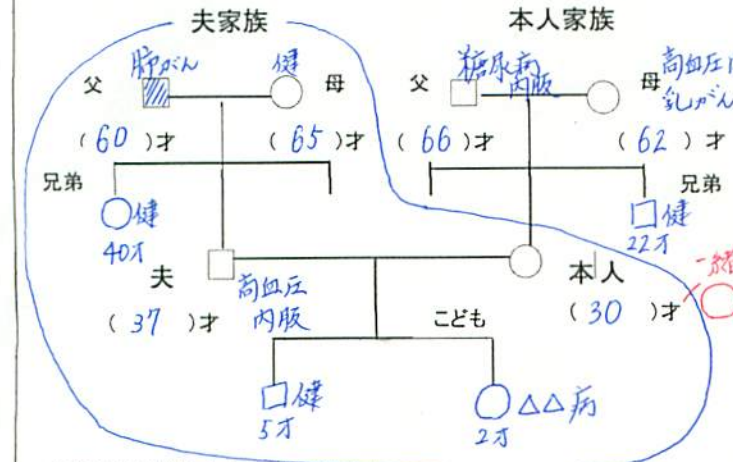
夫家族

本人家族

父

肺がん

健

母

父

糖尿病
内服

母

高血圧
乳がん

( 60 )才

( 65 )才

( 66 )才

( 62 )才

兄弟

健

40才

兄弟

健

22才

夫

( 37 )才

高血圧
内服

本人

( 30 )才

一緒

こども

健

5才

△△病

2才